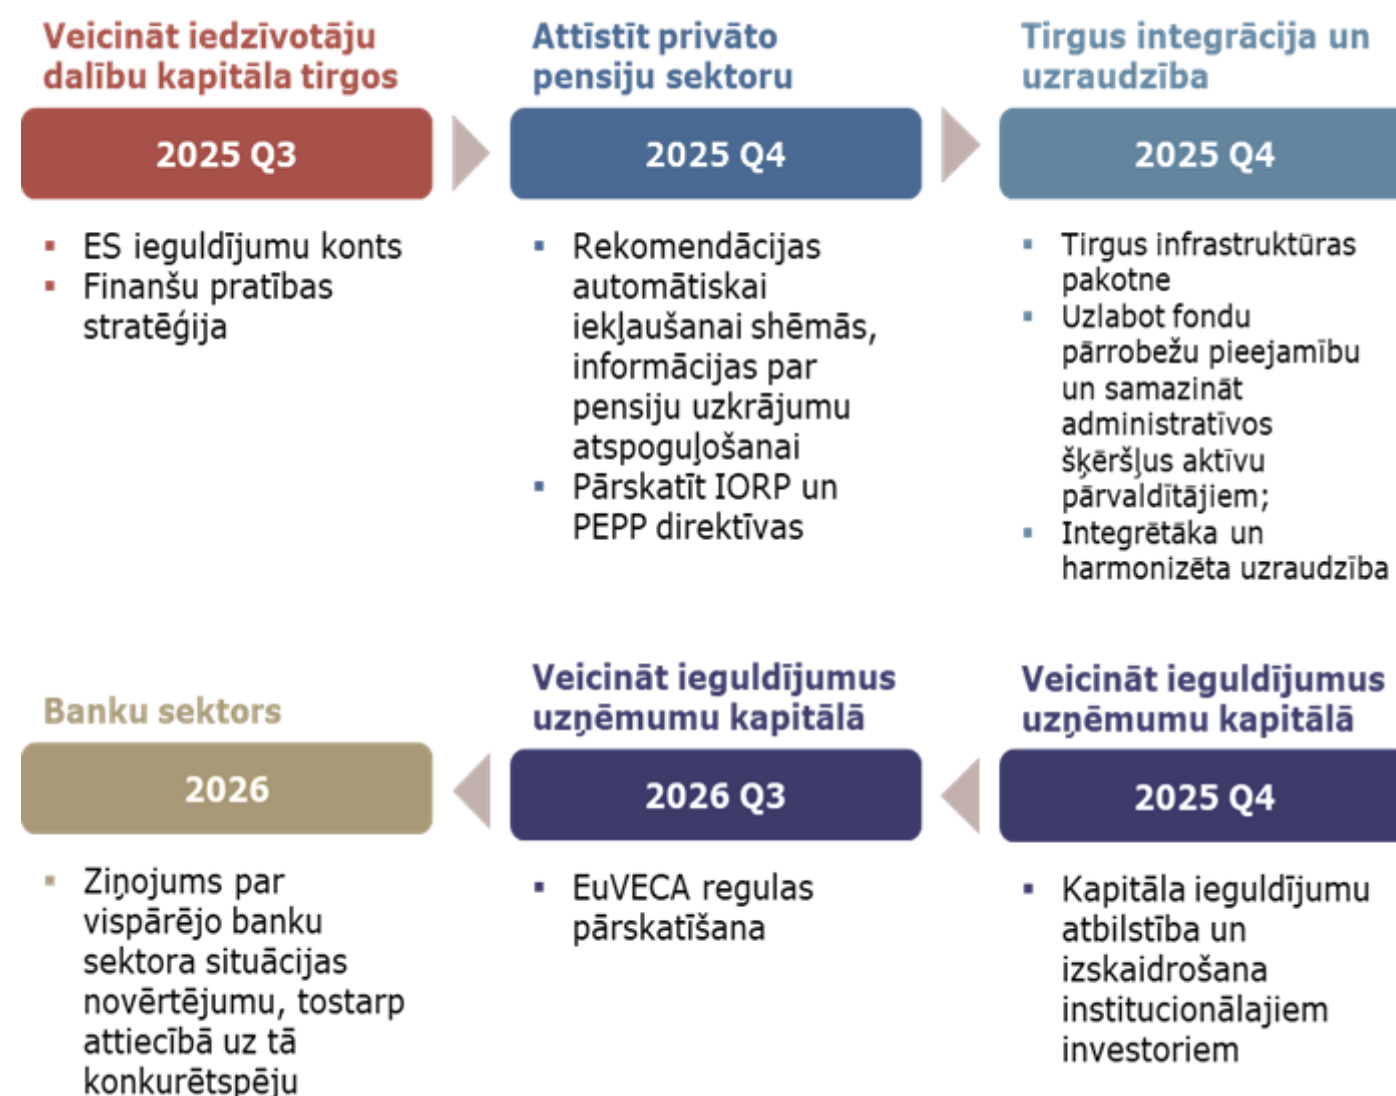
Veicināt iedzīvotāju dalību kapitāla tirgos

2025 Q3

- ES ieguldījumu konts
- Finanšu pratības stratēģija

Attīstīt privāto pensiju sektoru

2025 Q4

- Rekomendācijas automātiskai iekļaušanai shēmās, informācijas par pensiju uzkrājumu atspoguļošanai
- Pārskatīt IORP un PEPP direktīvas

Tirgus integrācija un uzraudzība

2025 Q4

- Tirgus infrastruktūras pakotne
- Uzlabot fondu pārrobežu pieejamību un samazināt administratīvos šķēršļus aktīvu pārvaldītājiem;
- Integrētāka un harmonizēta uzraudzība

Veicināt ieguldījumus uzņēmumu kapitālā

2025 Q4

- Kapitāla ieguldījumu atbilstība un izskaidrošana institucionālajiem investoriem

Veicināt ieguldījumus uzņēmumu kapitālā

2026 Q3

- EuVECA regulas pārskatīšana

Banku sektors

2026

- Ziņojums par vispārējo banku sektora situācijas novērtējumu, tostarp attiecībā uz tā konkurētspēju